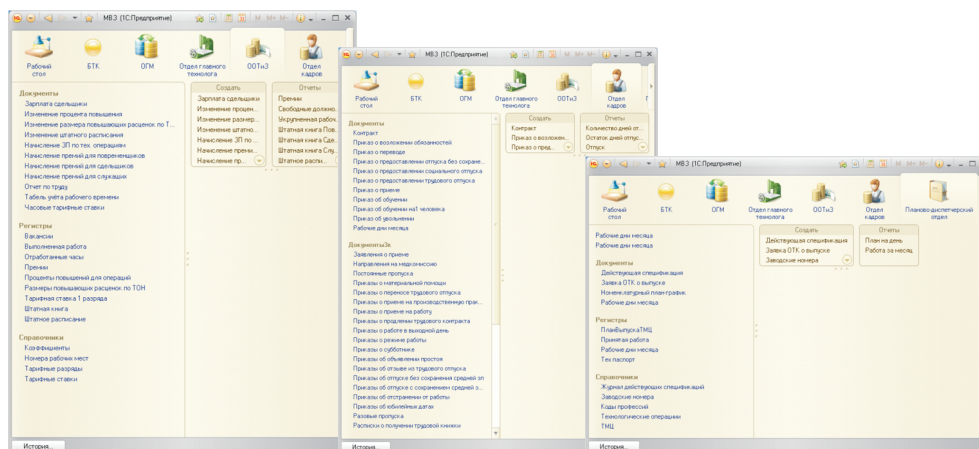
МВЗ (1С:Предприятие)

Рабочий стол
БТК
ОГМ
Отдел главного технолога
ООТиЗ
Отдел кадров

Документы
Зарплата сдельщики
Изменение процента повышения
Изменение размера повышающих расценок по Т...
Изменение штатного расписания
Начисление ЗП по тех. операциям
Начисление премий для повременщиков
Начисление премий для сдельщиков
Начисление премий для служащих
Отчет по труду
Табель учёта рабочего времени
Часовые тарифные ставки

Регистры
Вакансии
Выполненная работа
Отработанные часы
Премии
Проценты повышений для операций
Размеры повышающих расценок по ТОН
Тарифная ставка 1 разряда
Штатная книга
Штатное расписание

Справочники
Коэффициенты
Номера рабочих мест
Тарифные разряды
Тарифные ставки

Создать
Зарплата сдельщики
Изменение процен...
Изменение размер...
Изменение штатно...
Начисление ЗП по ...
Начисление преми...
Начисление пр...

Отчеты
Премии
Свободные должно...
Укрупненная рабоч...
Штатная книга Пов...
Штатная книга Сде...
Штатная книга Слу...
Штатное распи...

История...

МВЗ (1С:Предприятие)

Рабочий стол
БТК
ОГМ
Отдел главного технолога
ООТиЗ
Отдел кадров

Документы
Контракт
Приказ о возложении обязанностей
Приказ о переводе
Приказ о предоставлении отпуска без сохране...
Приказ о предоставлении социального отпуска
Приказ о предоставлении трудового отпуска
Приказ о приеме
Приказ об обучении
Приказ об обучении на1 человека
Приказ об увольнении
Рабочие дни месяца

ДокументыЗк
Заявления о приеме
Направления на медкомиссию
Постоянные пропуска
Приказы о материальной помощи
Приказы о переносе трудового отпуска
Приказы о приеме на производственную прак...
Приказы о приеме на работу
Приказы о продлении трудового контракта
Приказы о работе в выходной день
Приказы о режиме работы
Приказы о субботнике
Приказы об объявлении простоя
Приказы об отзыве из трудового отпуска
Приказы об отпуске без сохранения средней зп
Приказы об отпуске с сохранением средней з...
Приказы об отстранении от работы
Приказы об юбилейных датах
Разовые пропуска
Расписки о получении трудовой книжки

Создать
Контракт
Приказ о возложен...
Приказ о пред...

Отчеты
Количество дней от...
Остаток дней отпус...
Отпуск

История...

МВЗ (1С:Предприятие)

Рабочий стол
БТК
ОГМ
Отдел главного технолога
ООТиЗ
Отдел кадров
Планово-диспетчерский отдел

Рабочие дни месяца
Рабочие дни месяца

Документы
Действующая спецификация
Заявка ОТК о выпуске
Номенклатурный план-график
Рабочие дни месяца

Регистры
ПланВыпускаТМЦ
Принятая работа
Рабочие дни месяца
Тех паспорт

Справочники
Журнал действующих спецификаций
Заводские номера
Коды профессий
Технологические операции
ТМЦ

Создать
Действующая спецификация
Заявка ОТК о выпуске
Заводские номера

Отчеты
План на день
Работа за месяц

История...